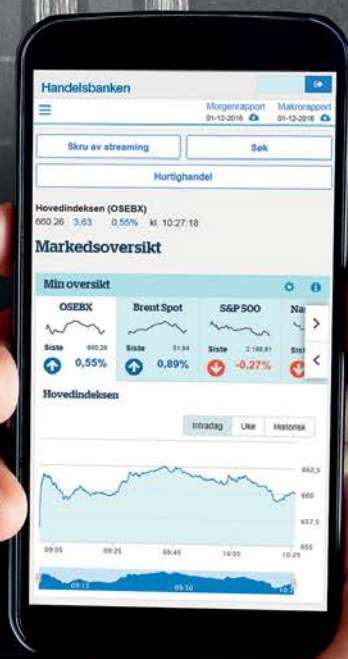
Handelsbanken

Morgenrapport 01-12-2016
Makrorapport 01-12-2016

Skru av streaming
Søk
Hurtighandel

Hovedindeksen (OSEBX)
660,26 3,63 0,55% kl. 10:27:18

Markedsoversikt

Min oversikt

OSEBX
Siste 660,26
0,55%

Brent Spot
Siste 51,94
0,89%

S&P 500
Siste 2 198,81
-0,27%

Na
Sis

Hovedindeksen

Intradag
Uke
Historisk

662,5
660
657,5
655

09:05
09:25
09:45
10:05
10:25

09:15
09:50
10:2